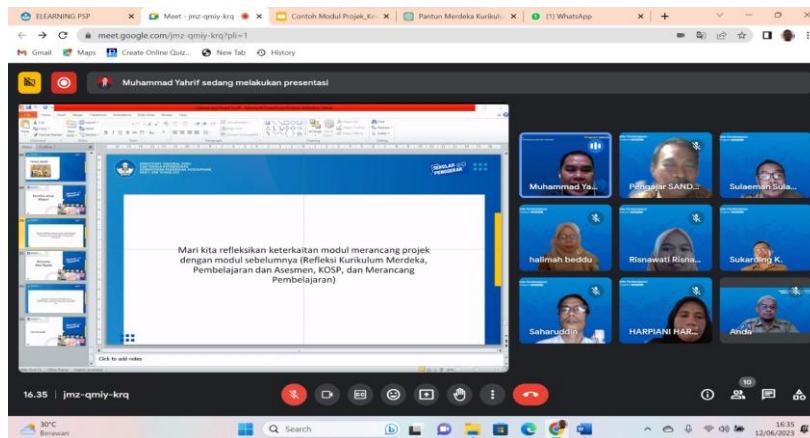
ELEARNING PSP | Meet - jmz-qmiy-krq | Contoh Modul Projek_Ke | Pantun Merdeka Kurikulu | (1) WhatsApp

meet.google.com/jmz-qmiy-krq?pli=1

Gmail Maps Create Online Quiz... New Tab History

Muhammad Yahrif sedang melakukan presentasi

SEKOLAH PENGGERAK

Mari kita refleksikan keterkaitan modul merancang projek dengan modul sebelumnya (Refleksi Kurikulum Merdeka, Pembelajaran dan Asesmen, KOSP, dan Merancang Pembelajaran)

Click to add notes

Muhammad Ya...

Pengajar SAND...

Sulaeman Sula...

halimah beddu

Risnawati Risna...

Sukarding K.

Saharuddin

HARPIANI HAR...

Anda

16.35 | jmz-qmiy-krq

10

30°C Berawan

Search

16.35 12/06/2023